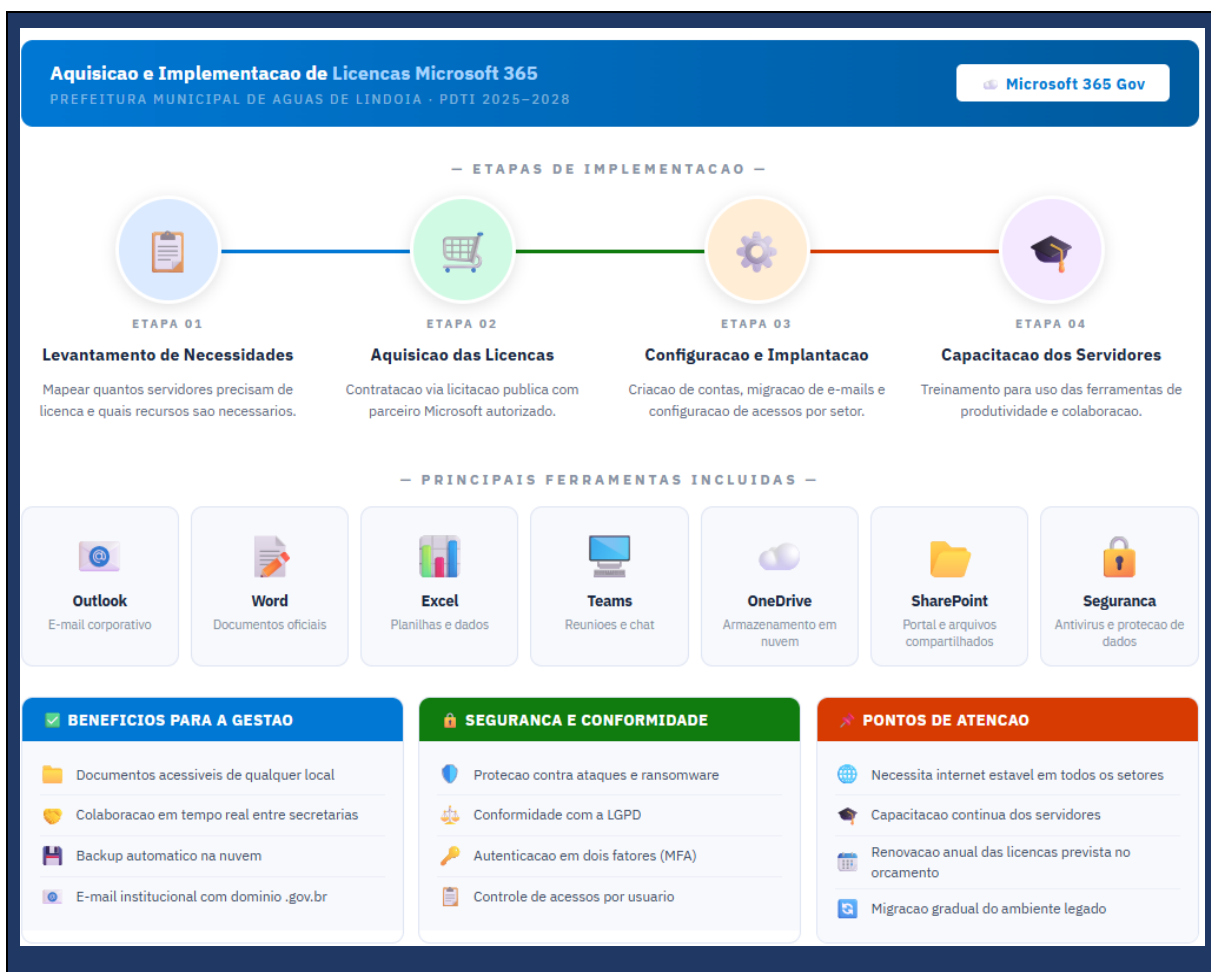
Aquisicao e Implementacao de Licencas Microsoft 365
PREFEITURA MUNICIPAL DE AGUAS DE LINDOIA · PDTI 2025–2028

Microsoft 365 Gov

— ETAPAS DE IMPLEMENTACAO —

ETAPA 01
Levantamento de Necessidades
Mapear quantos servidores precisam de licenca e quais recursos sao necessarios.

ETAPA 02
Aquisicao das Licencas
Contratacao via licitacao publica com parceiro Microsoft autorizado.

ETAPA 03
Configuracao e Implantacao
Criacao de contas, migracao de e-mails e configuracao de acessos por setor.

ETAPA 04
Capacitacao dos Servidores
Treinamento para uso das ferramentas de produtividade e colaboracao.

— PRINCIPAIS FERRAMENTAS INCLUIDAS —

Outlook
E-mail corporativo

Word
Documentos oficiais

Excel
Planilhas e dados

Teams
Reunioes e chat

OneDrive
Armazenamento em nuvem

SharePoint
Portal e arquivos compartilhados

Seguranca
Antivirus e protecao de dados

BENEFICIOS PARA A GESTAO
Documentos acessiveis de qualquer local
Colaboracao em tempo real entre secretarias
Backup automatico na nuvem
E-mail institucional com dominio .gov.br

SEGURANCA E CONFORMIDADE
Protecao contra ataques e ransomware
Conformidade com a LGPD
Autenticacao em dois fatores (MFA)
Controle de acessos por usuario

PONTOS DE ATENCAO
Necessita internet estavel em todos os setores
Capacitacao continua dos servidores
Renovacao anual das licencas prevista no orcamento
Migracao gradual do ambiente legado